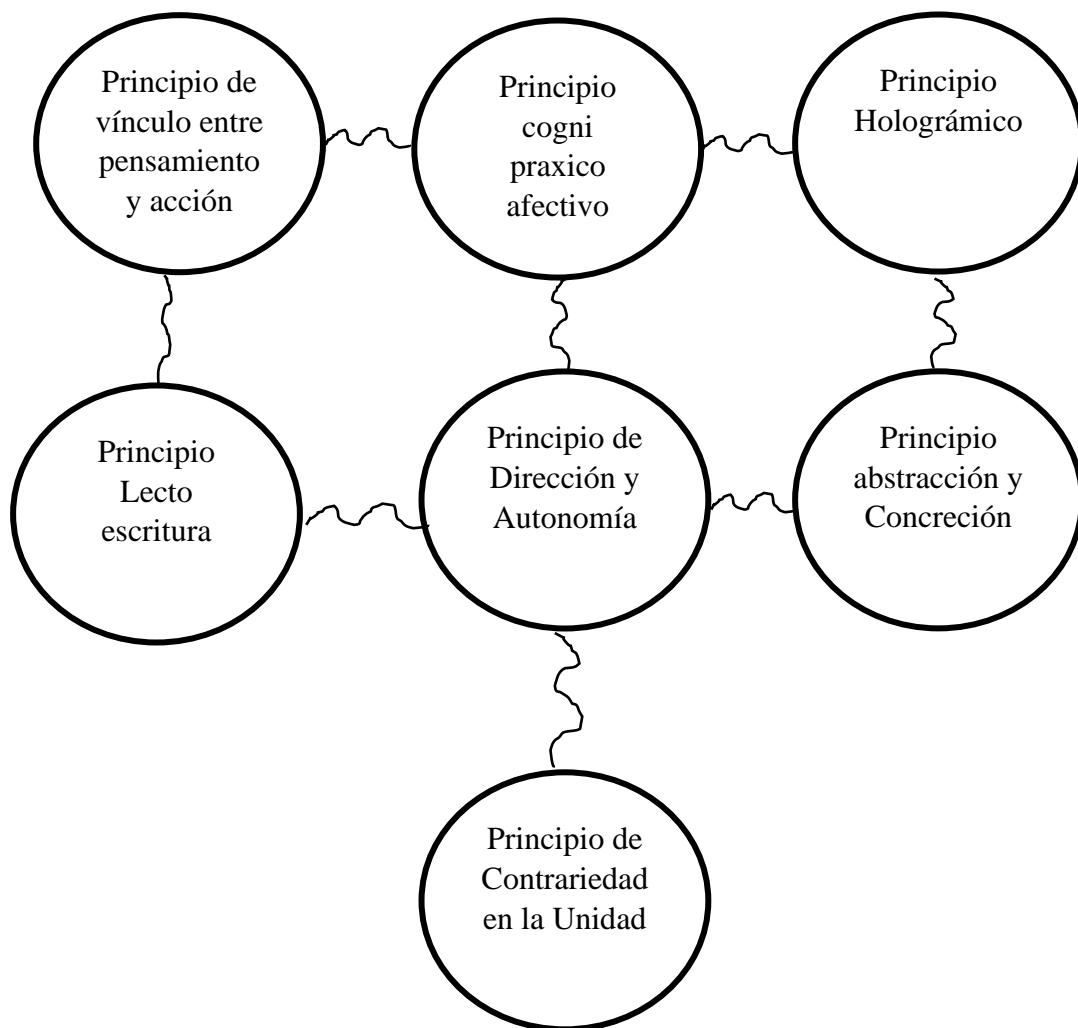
Principio de vínculo entre pensamiento y acción

Principio cogni praxico afectivo

Principio Holográmico

Principio Lecto escritura

Principio de Dirección y Autonomía

Principio abstracción y Concreción

Principio de Contrariedad en la Unidad